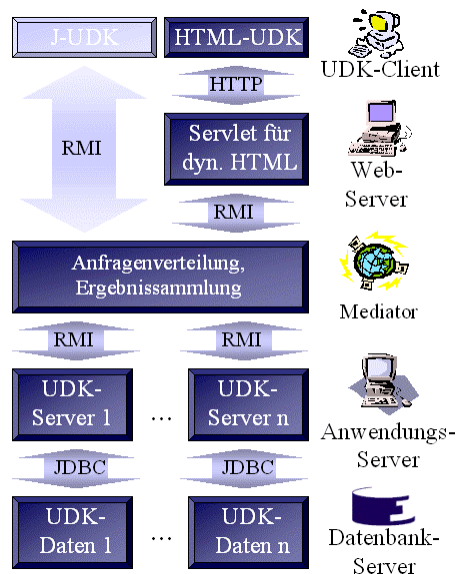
J-UDK

HTML-UDK

UDK-Client

HTTP

RMI

Servlet für dyn. HTML

Web-Server

RMI

Anfragenverteilung, Ergebnissammlung

Mediator

RMI

RMI

UDK-Server 1

…

UDK-Server n

Anwendungs-Server

JDBC

JDBC

UDK-Daten 1

…

UDK-Daten n

Datenbank-Server